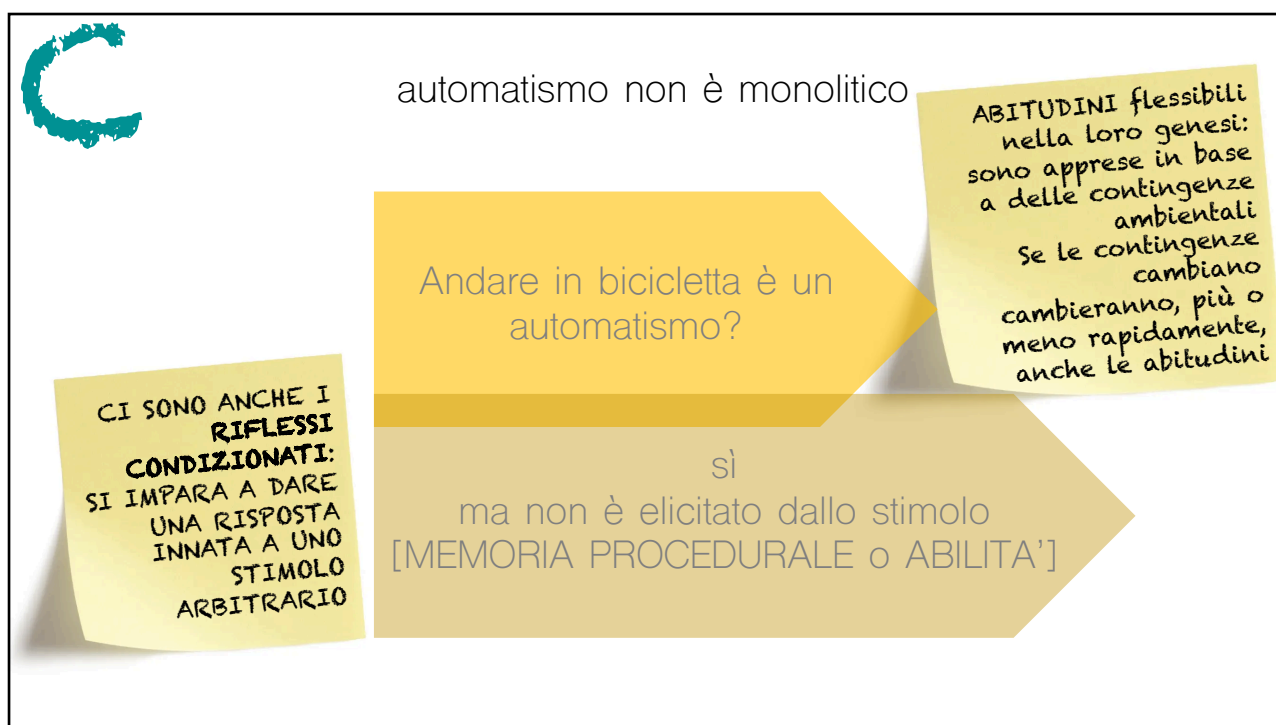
C

automatismo non è monolitico

ABITUDINI flessibili nella loro genesi: sono apprese in base a delle contingenze ambientali
Se le contingenze cambiano cambieranno, più o meno rapidamente, anche le abitudini

Andare in bicicletta è un automatismo?

sì
ma non è elicitato dallo stimolo
[MEMORIA PROCEDURALE o ABILITA']

CI SONO ANCHE I RIFLESSI CONDIZIONATI: SI IMPARA A DARE UNA RISPOSTA INNATA A UNO STIMOLO ARBITRARIO